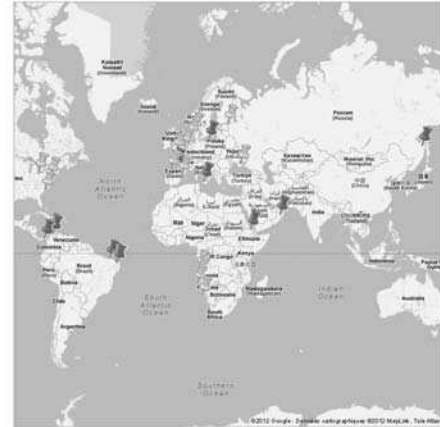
Kalaallit Nunaat (Greenland)

Iceland

North Atlantic Ocean

Россия (Russia)

Казахстан (Kazakhstan)

Монгол Улс (Mongolia)

China

Türkiye

Iran

India

Mali

Niger

Chad

Sudan

Nigeria

Ethiopia

Kenya

DR Congo

Angola

Madagascar

Botswana

South Africa

Venezuela

Colombia

Peru

Brazil

Bolivia

Argentina

South Atlantic Ocean

Indian Ocean

Australia

Southern Ocean

©2012 Google - Données cartographiques ©2012 MapLink, Tele Atlas